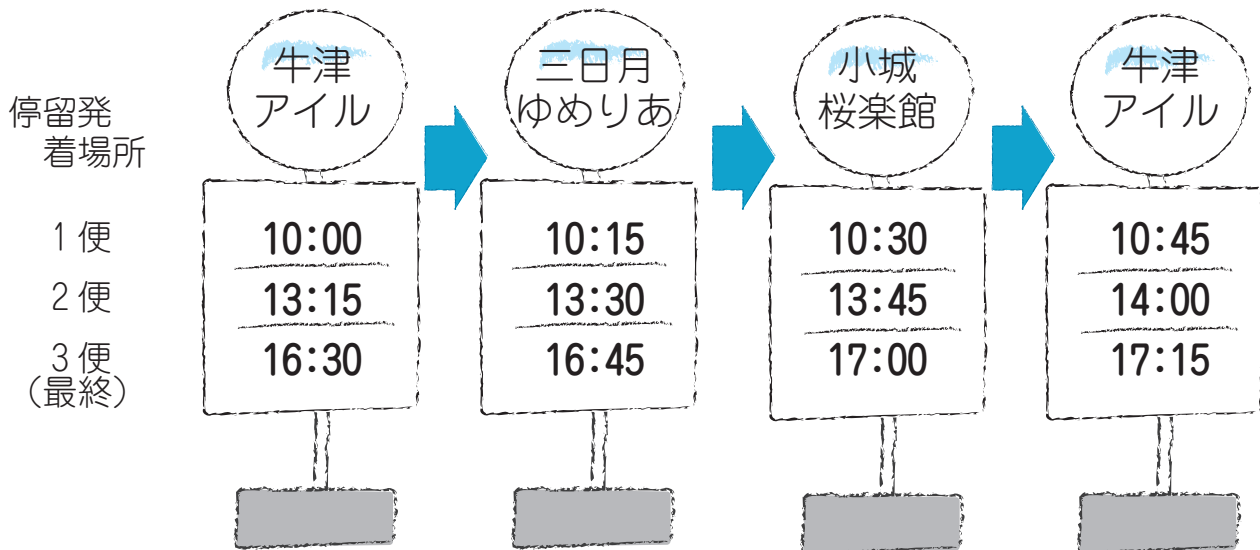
停留発着場所

1便

2便

3便（最終）

| 停留発着場所 | 牛津アイル | 三日月ゆめりあ | 小城桜楽館 | 牛津アイル |
|---|---|---|---|---|
| 1便 | 10:00 | 10:15 | 10:30 | 10:45 |
| 2便 | 13:15 | 13:30 | 13:45 | 14:00 |
| 3便（最終） | 16:30 | 16:45 | 17:00 | 17:15 |